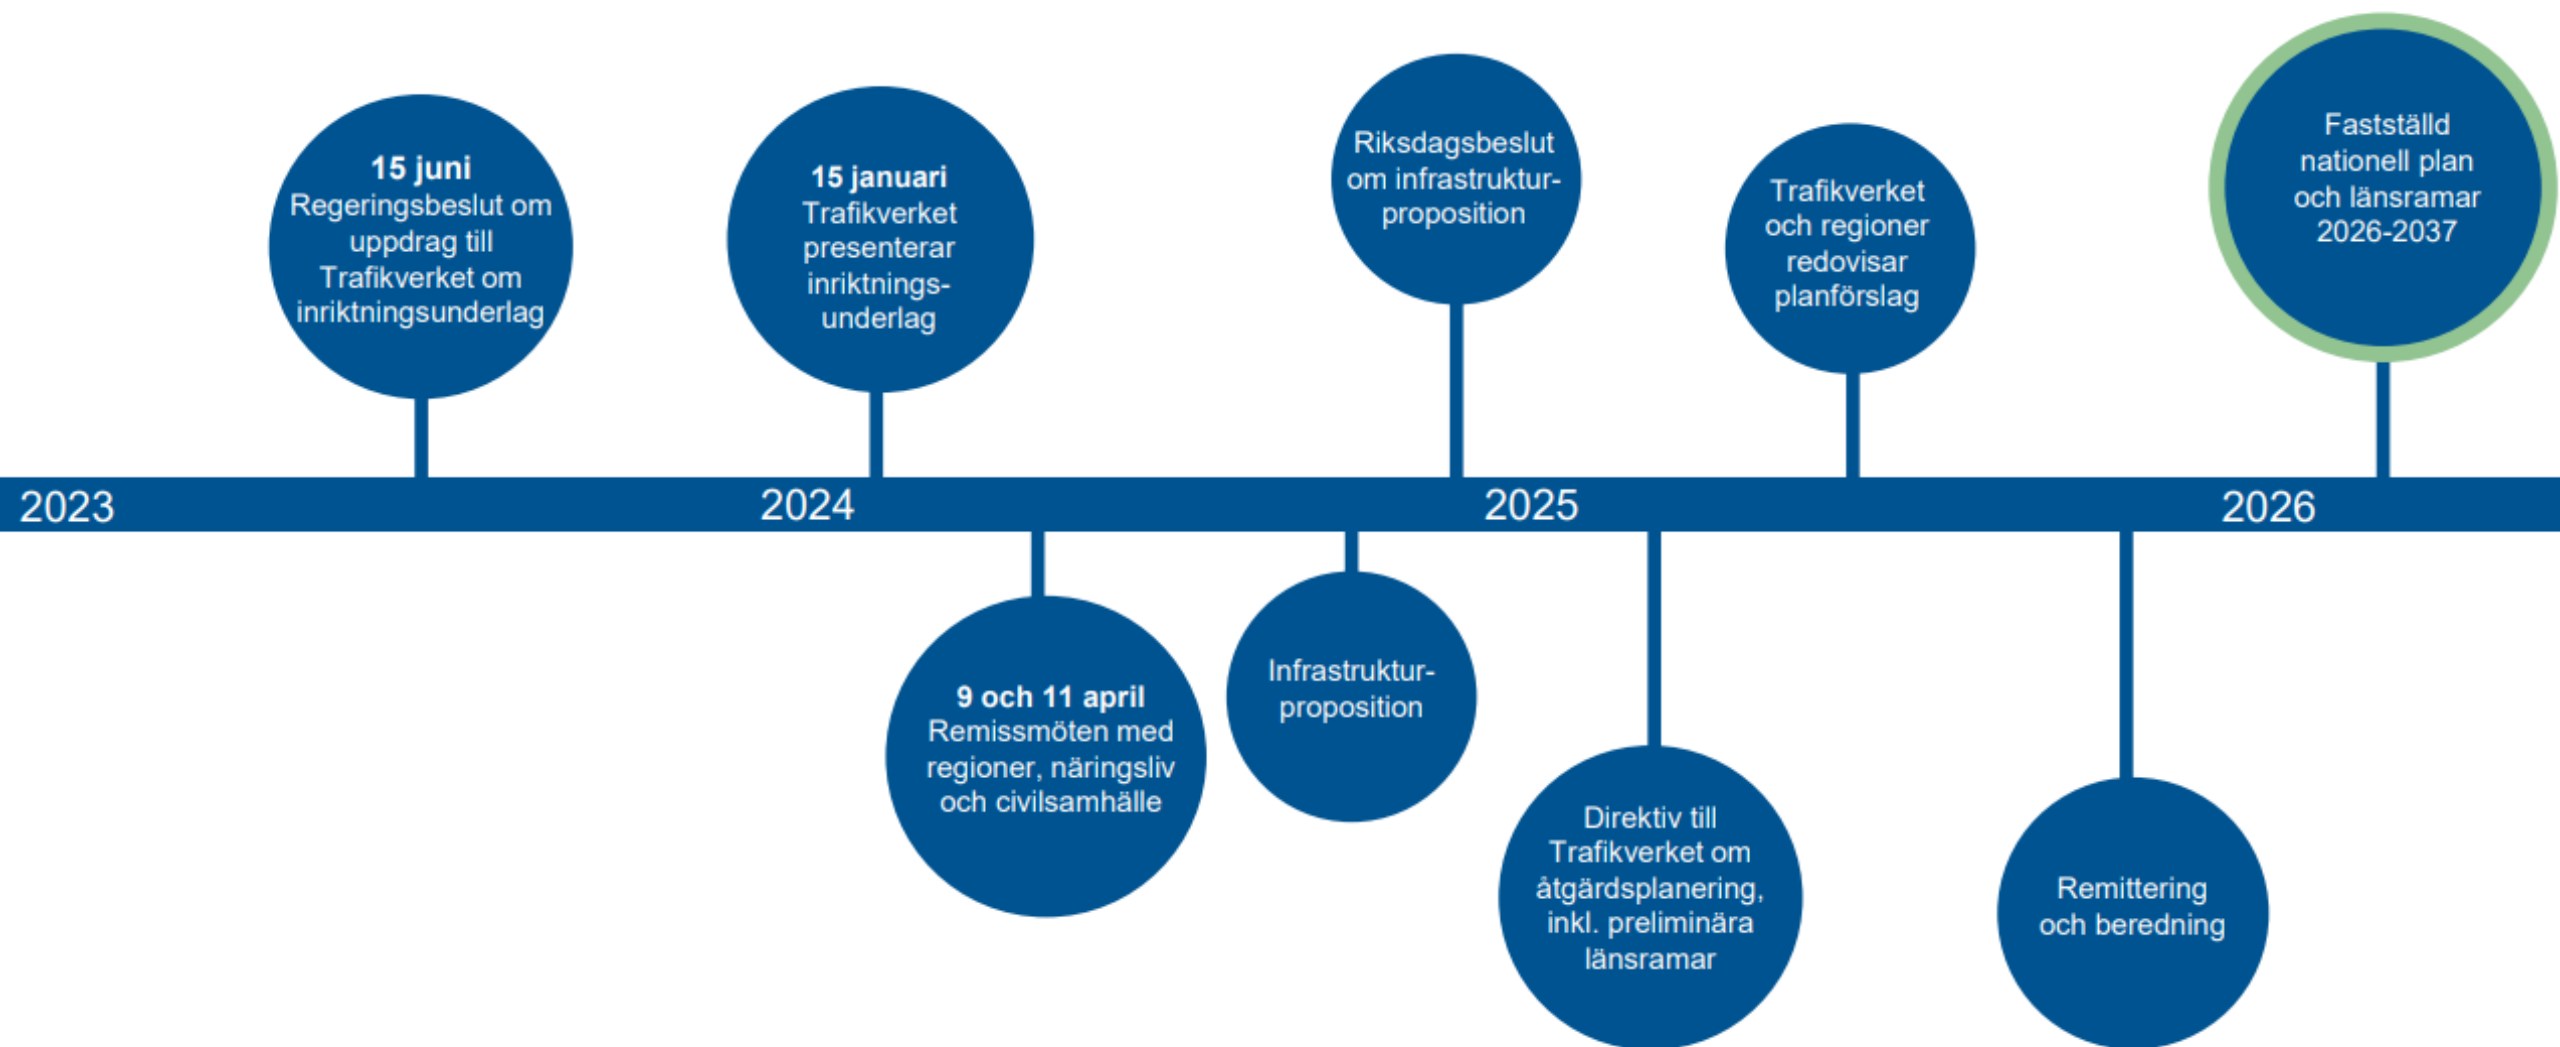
15 juni
Regeringsbeslut om uppdrag till Trafikverket om inriktningsunderlag

15 januari
Trafikverket presenterar inriktningsunderlag

Riksdagsbeslut om infrastrukturproposition

Trafikverket och regioner redovisar planförslag

Fastställd nationell plan och länsramar 2026-2037

2023

2024

2025

2026

9 och 11 april
Remissmöten med regioner, näringsliv och civilsamhälle

Infrastrukturproposition

Direktiv till Trafikverket om åtgärdsplanering, inkl. preliminära länsramar

Remittering och beredning